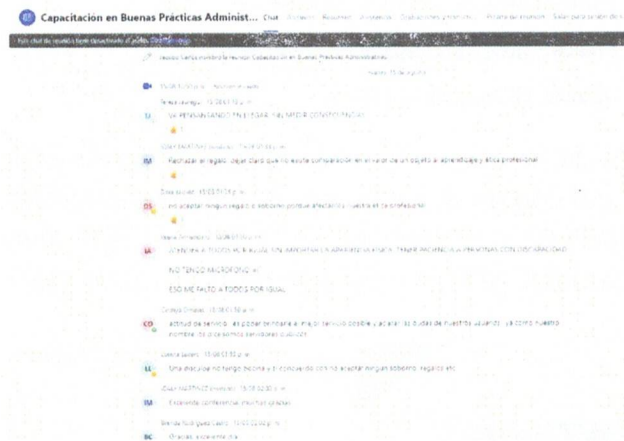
Capacitacion en Buenas Prácticas Administ... Chat Archivos Resumen Asistencia Grabaciones y transcripciones Pizarra del anuncio Salas para grupos de trabajo

Este chat de reunión se ha desactivado al público. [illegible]

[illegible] cambió el nombre de la reunión: Capacitación en Buenas Prácticas Administrativas

martes, 15 de agosto

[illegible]

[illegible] 15:08 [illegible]

VA PENSANDO EN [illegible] MEJOR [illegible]

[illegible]

Rechazar el regalo, dejar claro que no existe compensación en el valor de un objeto al aprendizaje y ética profesional

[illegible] 15:08 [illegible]

no aceptar ningun regalo o soborno porque afectaria a nuestra ét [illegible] profesión

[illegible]

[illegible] A TODOS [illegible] PERSONAS CON DISCAPACIDAD

NO TENGO MICROFONO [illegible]

ESO ME FALTO A TODOS POR IGUAL

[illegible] 15:08 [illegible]

actitud de servicio, es poner tenciane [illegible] mejor servicio posible y aclarar las dudas de nuestros usuarios, ya como nuestro nombre lo dice somos servidores publicos

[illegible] 15:08 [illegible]

Una disculpa no tengo bocina y el concepto con no aceptar ningun soborno, regalos etc

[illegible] 15:08 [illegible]

Excelente conferencia, muchas gracias

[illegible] 15:09 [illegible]

Gracias, excelente día